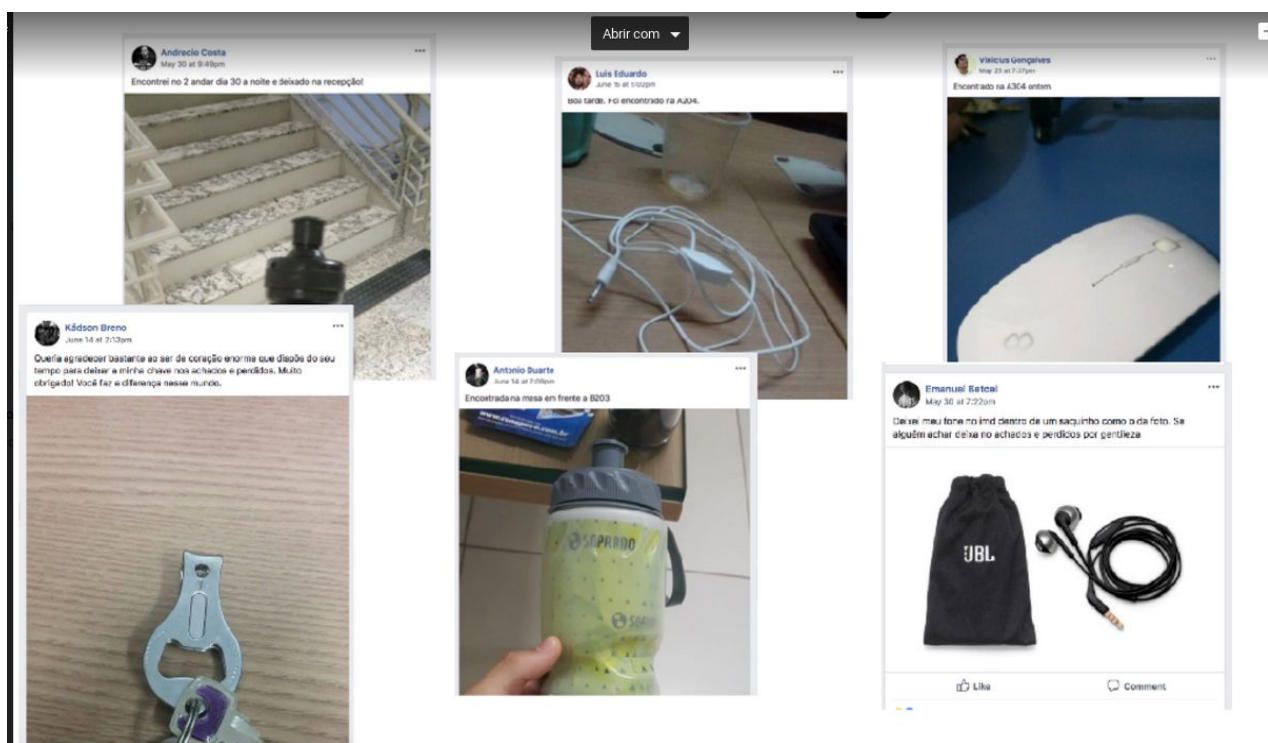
Abrir com

Andrecio Costa
May 30 at 9:49pm
Encontrei no 2 andar dia 30 a noite e deixado na recepção!

Luis Eduardo
June 15 at 5:02pm
Boa tarde. Foi encontrado na A204.

Vinicius Gonçalves
May 23 at 7:37pm
Encontrado na A304 ontem

Kádson Breno
June 14 at 7:13pm
Queria agradecer bastante ao ser de coração enorme que dispôs do seu tempo para deixar a minha chave nos achados e perdidos. Muito obrigado! Você faz a diferença nesse mundo.

Antonio Duarte
June 14 at 7:08pm
Encontrada na mesa em frente a B203

SOPRANO

SOPRANO

Emanuel Batcal
May 30 at 7:22pm
Deixei meu fone no imd dentro de um saquinho como o da foto. Se alguém achar deixa no achados e perdidos por gentileza

JBL

Like

Comment